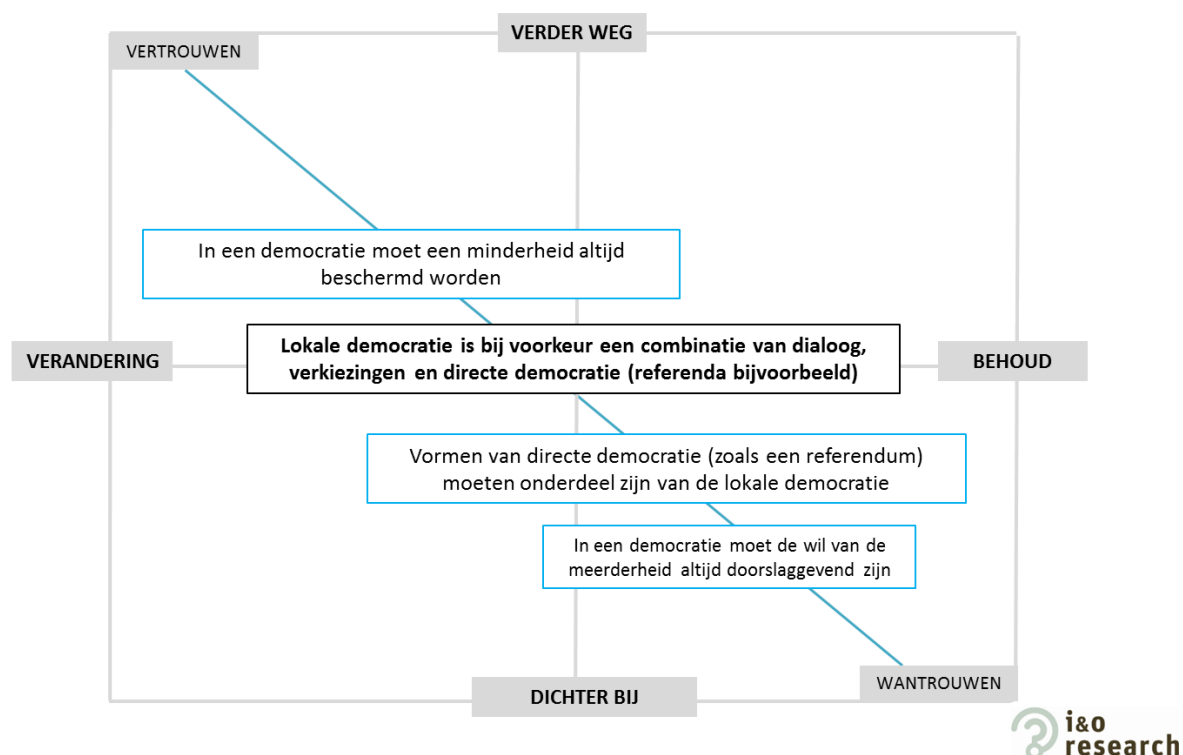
VERDER WEG

VERTROUWEN

In een democratie moet een minderheid altijd beschermd worden

VERANDERING

Lokale democratie is bij voorkeur een combinatie van dialoog, verkiezingen en directe democratie (referenda bijvoorbeeld)

BEHOUD

Vormen van directe democratie (zoals een referendum) moeten onderdeel zijn van de lokale democratie

In een democratie moet de wil van de meerderheid altijd doorslaggevend zijn

WANTROUWEN

DICHTER BIJ

i&o research